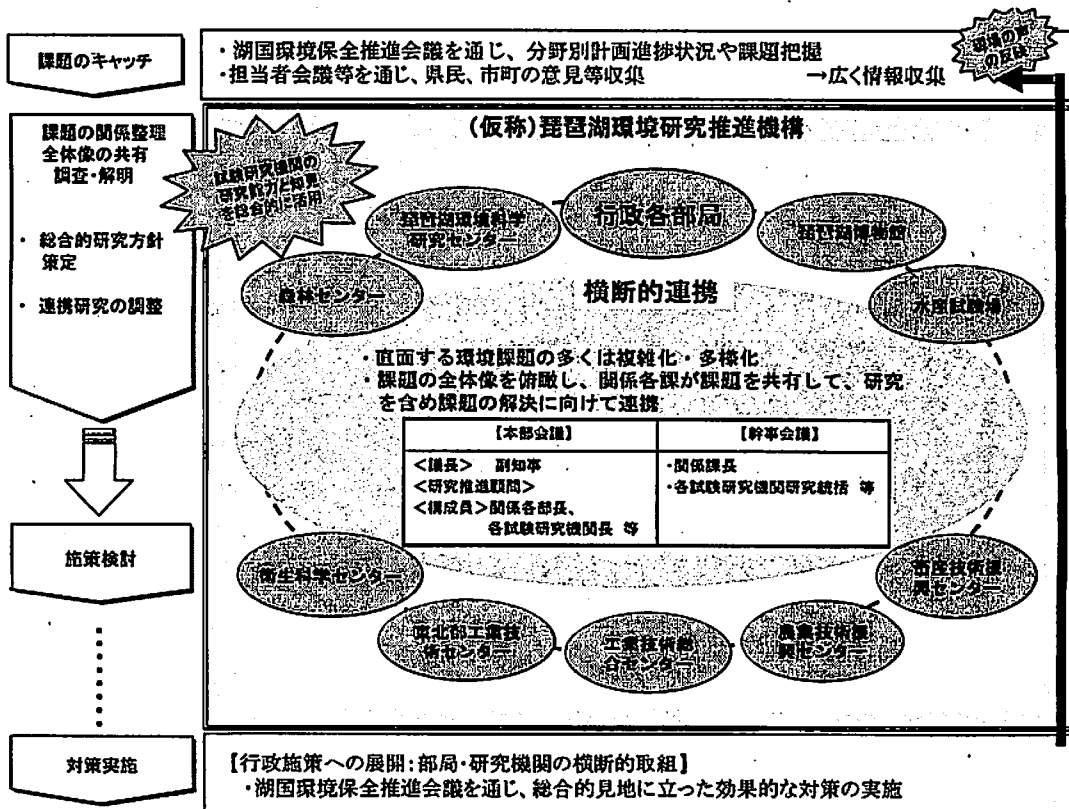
課題のキャッチ

・湖国環境保全推進会議を通じ、分野別計画進捗状況や課題把握
・担当者会議等を通じ、県民、市町の意見等収集　→広く情報収集

現場の声の反映

課題の関係整理
全体像の共有
調査・解明

・総合的研究方針策定

・連携研究の調整

試験研究機関の研究能力と成果を総合的に活用

(仮称)琵琶湖環境研究推進機構

琵琶湖環境科学研究センター

行政各部局

琵琶湖博物館

森林センター

横断的連携

水産試験場

・直面する環境課題の多くは複雑化・多様化
・課題の全体像を俯瞰し、関係各課が課題を共有して、研究を含め課題の解決に向けて連携

| 【本部会議】 | 【幹事会議】 |
|---|---|
| <議長>　副知事<br><研究推進顧問><br><構成員>関係各部長、各試験研究機関長 等 | ・関係課長<br>・各試験研究機関研究統括 等 |

施策検討

衛生科学センター

畜産技術振興センター

東北部工業技術センター

工業技術総合センター

農業技術振興センター

対策実施

【行政施策への展開：部局・研究機関の横断的取組】
・湖国環境保全推進会議を通じ、総合的見地に立った効果的な対策の実施